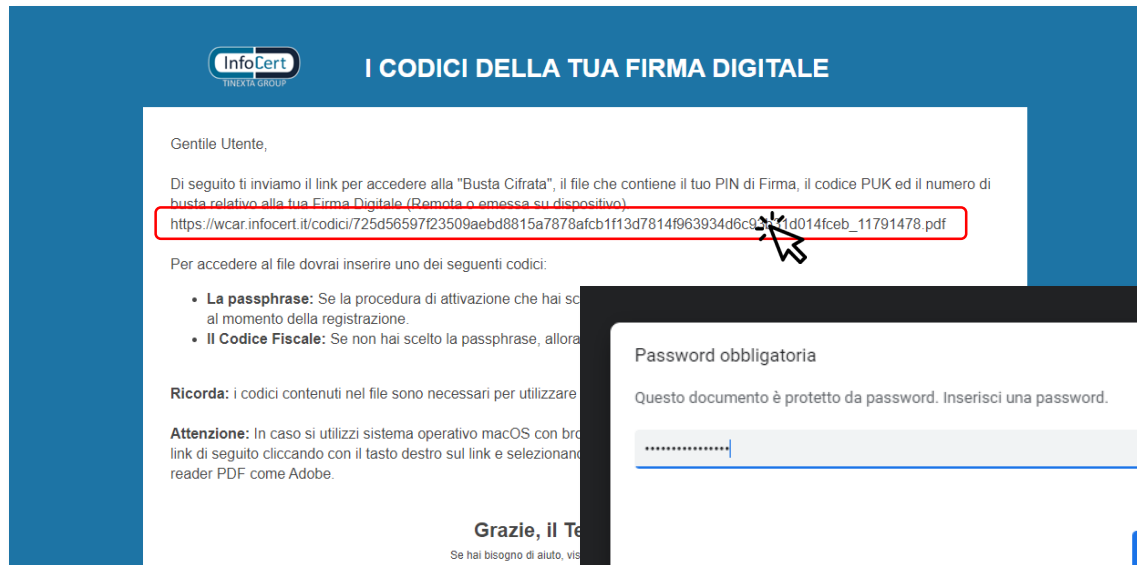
InfoCert
TINEXTA GROUP

I CODICI DELLA TUA FIRMA DIGITALE

Gentile Utente,

Di seguito ti inviamo il link per accedere alla "Busta Cifrata", il file che contiene il tuo PIN di Firma, il codice PUK ed il numero di busta relativo alla tua Firma Digitale (Remota o emessa su dispositivo).
https://wcar.infocert.it/codici/725d56597f23509aebd8815a7878afcb1f13d7814f963934d6c9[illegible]d014fceb_11791478.pdf

Per accedere al file dovrai inserire uno dei seguenti codici:

- **La passphrase:** Se la procedura di attivazione che hai sc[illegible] al momento della registrazione.
- **Il Codice Fiscale:** Se non hai scelto la passphrase, allora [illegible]

**Ricorda:** i codici contenuti nel file sono necessari per utilizzare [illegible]

**Attenzione:** In caso si utilizzi sistema operativo macOS con bro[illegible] link di seguito cliccando con il tasto destro sul link e selezionand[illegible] reader PDF come Adobe.

Grazie, il Te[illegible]

Se hai bisogno di aiuto, vis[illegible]

Password obbligatoria

Questo documento è protetto da password. Inserisci una password.

••••••••••••••••